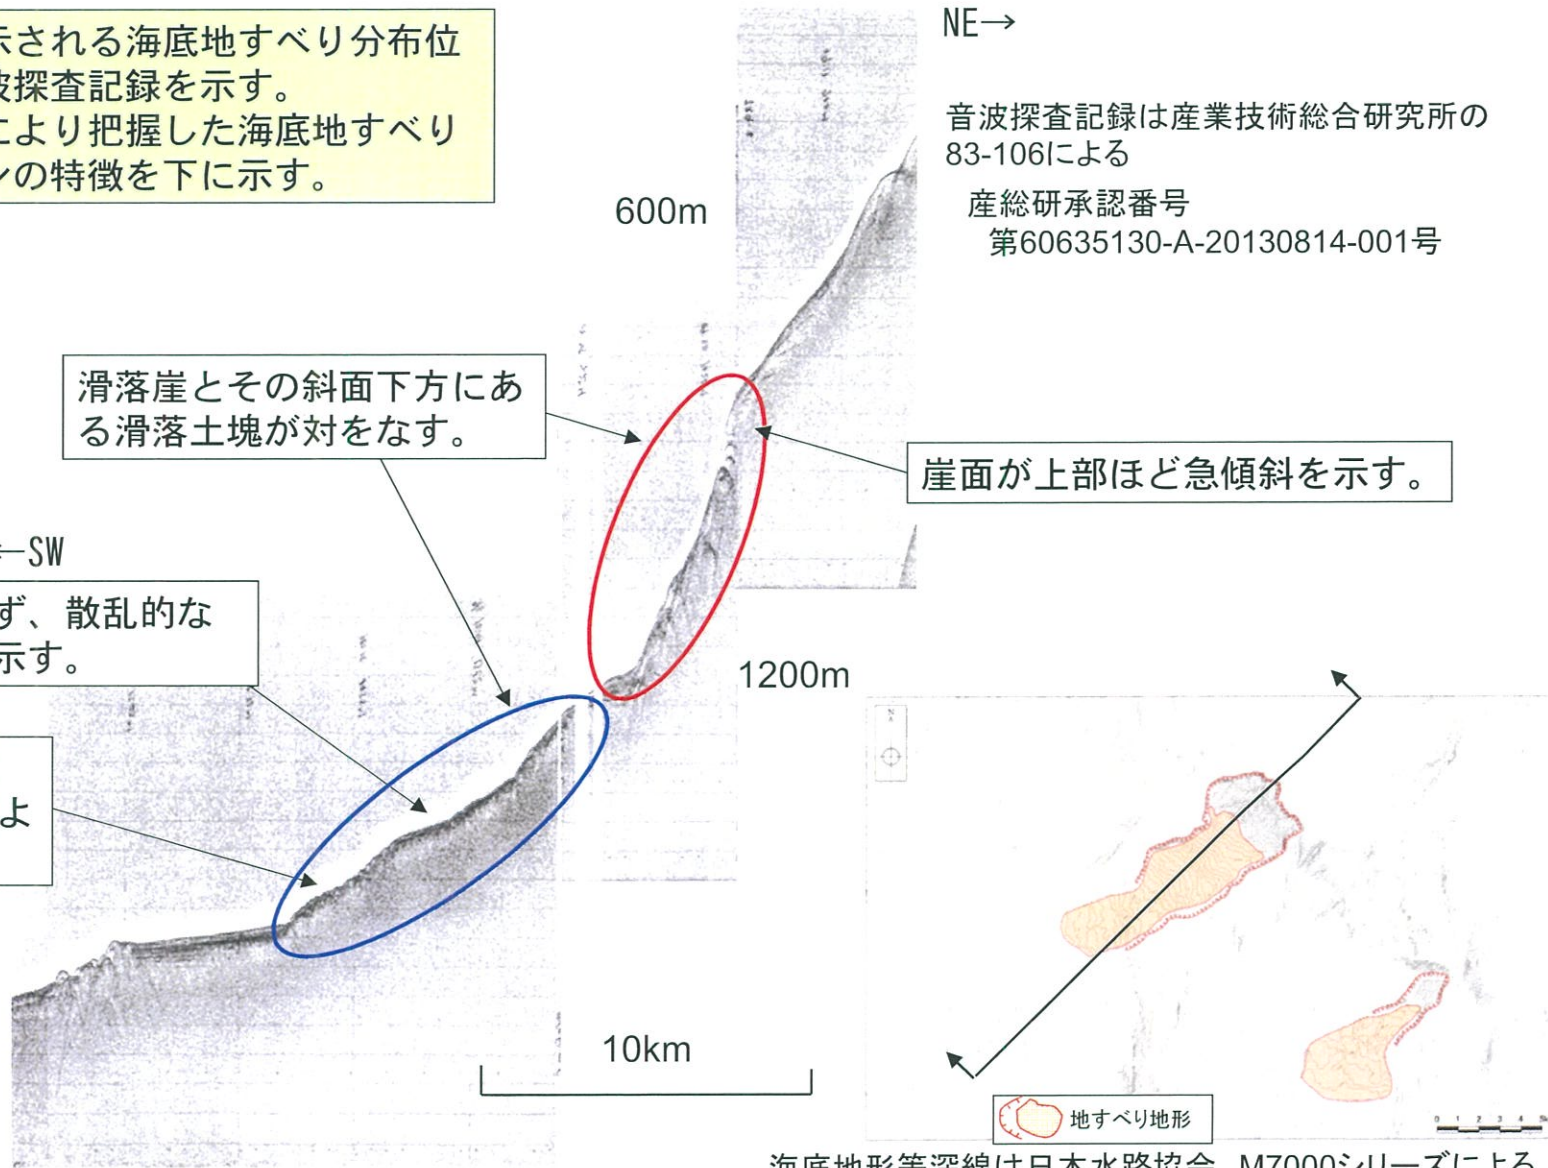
示される海底地すべり分布位
波探査記録を示す。
により把握した海底地すべり
ンの特徴を下に示す。

NE→

音波探査記録は産業技術総合研究所の83-106による

産総研承認番号
第60635130-A-20130814-001号

600m

滑落崖とその斜面下方にある滑落土塊が対をなす。

崖面が上部ほど急傾斜を示す。

←SW

ず、散乱的な
示す。

よ

1200m

10km

地すべり地形

海底地形等深線は日本水路協会 M7000シリーズによる